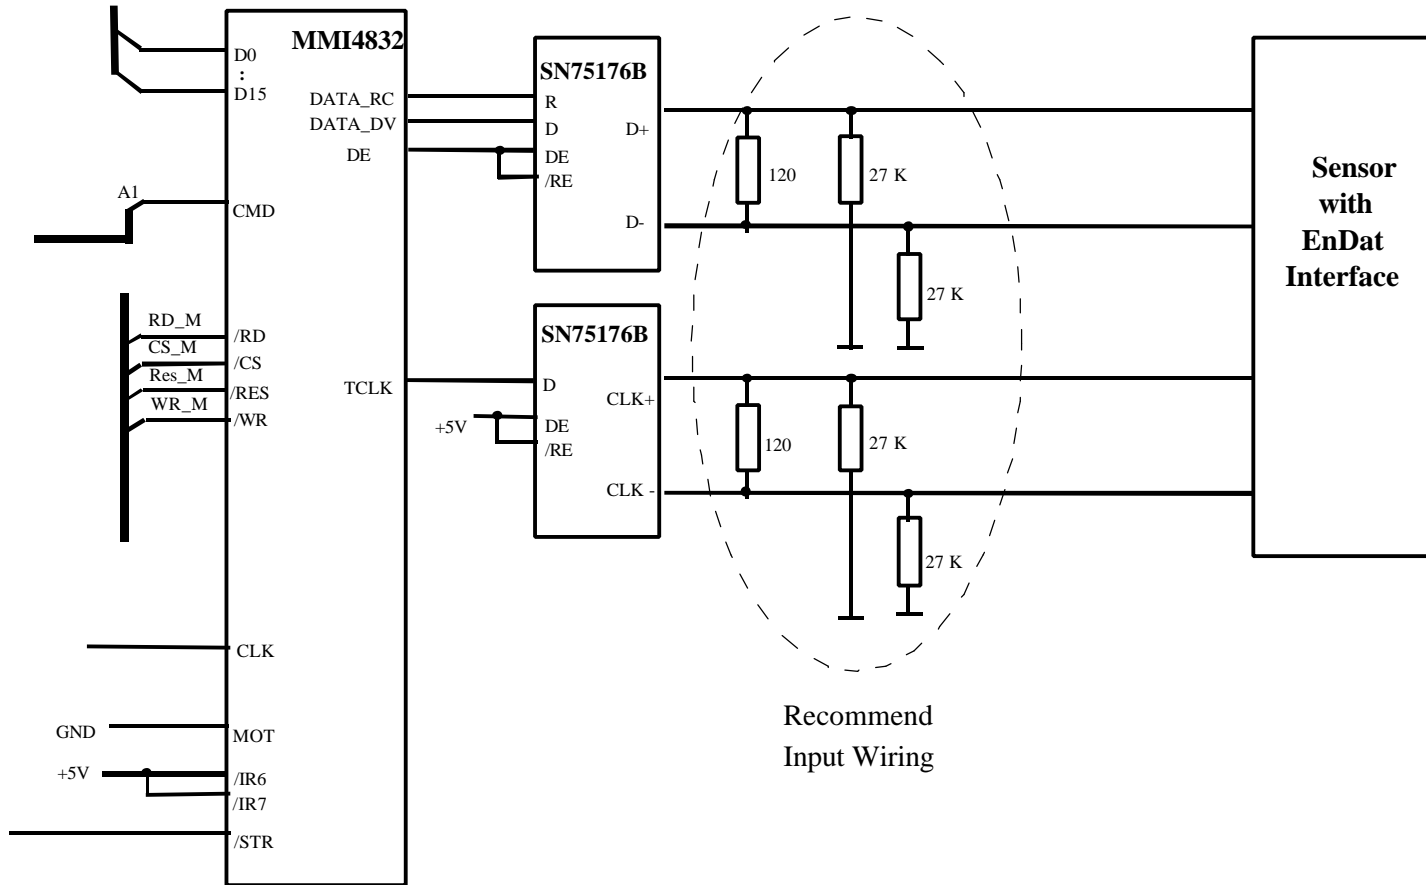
MMI4832

D0
:
D15

A1
CMD

RD_M
CS_M
Res_M
WR_M
/RD
/CS
/RES
/WR

CLK

GND
MOT

+5V
/IR6
/IR7

/STR

DATA_RC
DATA_DV
DE

TCLK

SN75176B
R
D
DE
/RE
D+
D-

SN75176B
D
+5V
DE
/RE
CLK+
CLK -

120
27 K
27 K

120
27 K
27 K

Recommend
Input Wiring

Sensor
with
EnDat
Interface